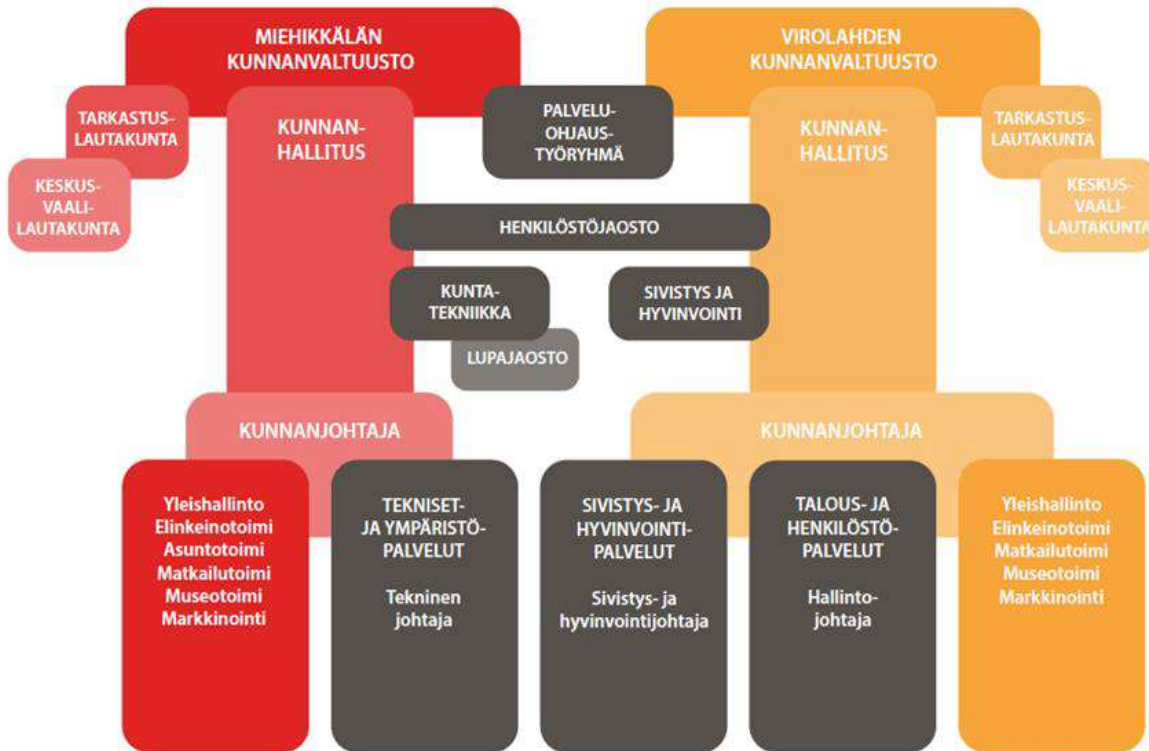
MIEHIKKÄLÄN KUNNANVALTUUSTO

VIROLAHDEN KUNNANVALTUUSTO

TARKASTUS-LAUTAKUNTA

KESKUS-VAALI-LAUTAKUNTA

KUNNAN-HALLITUS

PALVELU-OHJAUS-TYÖRYHMÄ

KUNNAN-HALLITUS

TARKASTUS-LAUTAKUNTA

KESKUS-VAALI-LAUTAKUNTA

HENKILÖSTÖJAOSTO

KUNTA-TEKNIIKKA

SIVISTYS JA HYVINVOINTI

LUPAJAOSTO

KUNNANJOHTAJA

KUNNANJOHTAJA

Yleishallinto
Elinkeinotoimi
Asuntotoimi
Matkailutoimi
Museotoimi
Markkinointi

TEKNISET-JA YMPÄRISTÖ-PALVELUT

Tekninen johtaja

SIVISTYS- JA HYVINVOINTI-PALVELUT

Sivistys- ja hyvinvointijohtaja

TALOUS- JA HENKILÖSTÖ-PALVELUT

Hallinto-johtaja

Yleishallinto
Elinkeinotoimi
Matkailutoimi
Museotoimi
Markkinointi